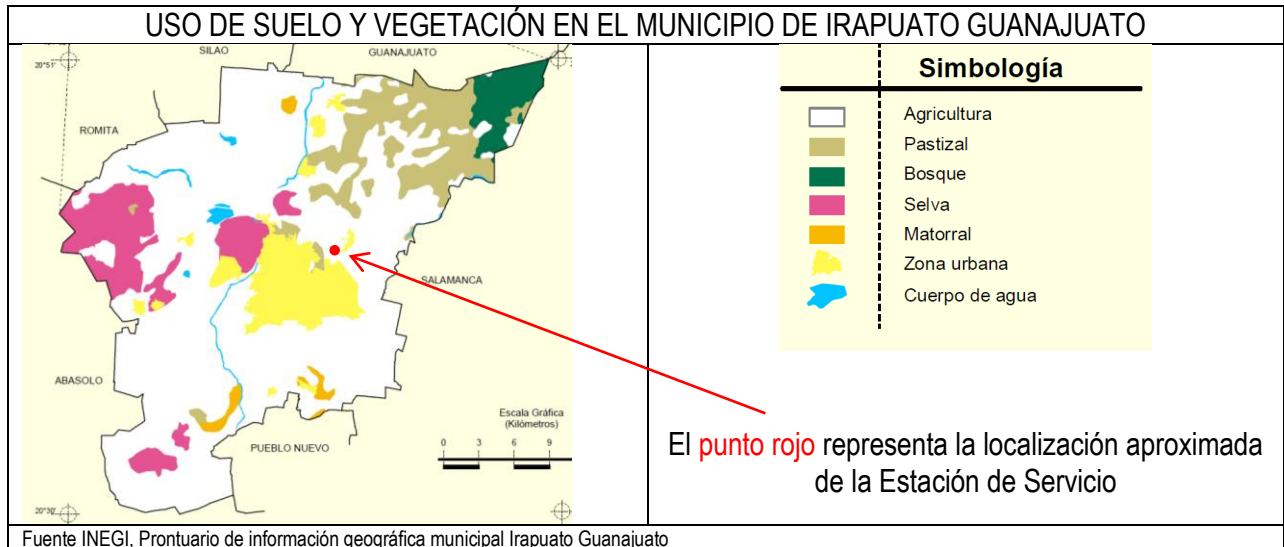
USO DE SUELO Y VEGETACIÓN EN EL MUNICIPIO DE IRAPUATO GUANAJUATO

20°51'
SILAO
GUANAJUATO
ROMITA
SALAMANCA
ABASOLO
PUEBLO NUEVO
20°30'
Escala Gráfica (Kilómetros)
0 3 6 9

Simbología
Agricultura
Pastizal
Bosque
Selva
Matorral
Zona urbana
Cuerpo de agua

El punto rojo representa la localización aproximada de la Estación de Servicio

Fuente INEGI, Prontuario de información geográfica municipal Irapuato Guanajuato